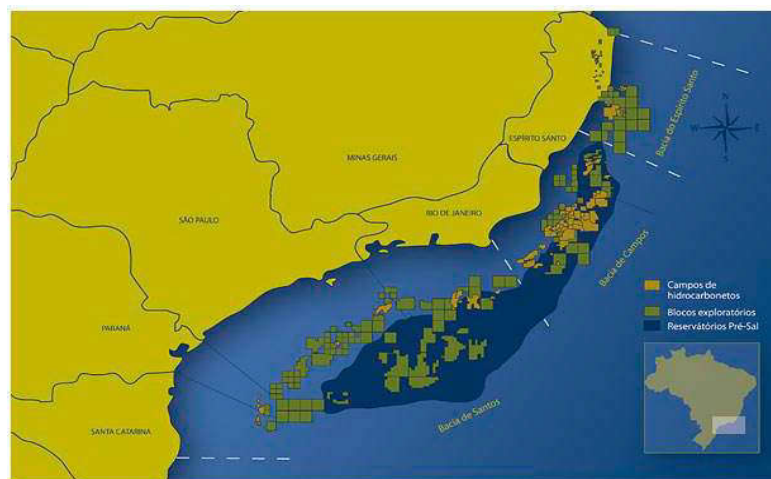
Bacia do Espírito Santo

N
W
E
S

ESPÍRITO SANTO

MINAS GERAIS

SÃO PAULO

RIO DE JANEIRO

Bacia de Campos

Campos de hidrocarbonetos
Blocos exploratórios
Reservatórios Pré-Sal

PARANÁ

Bacia de Santos

SANTA CATARINA